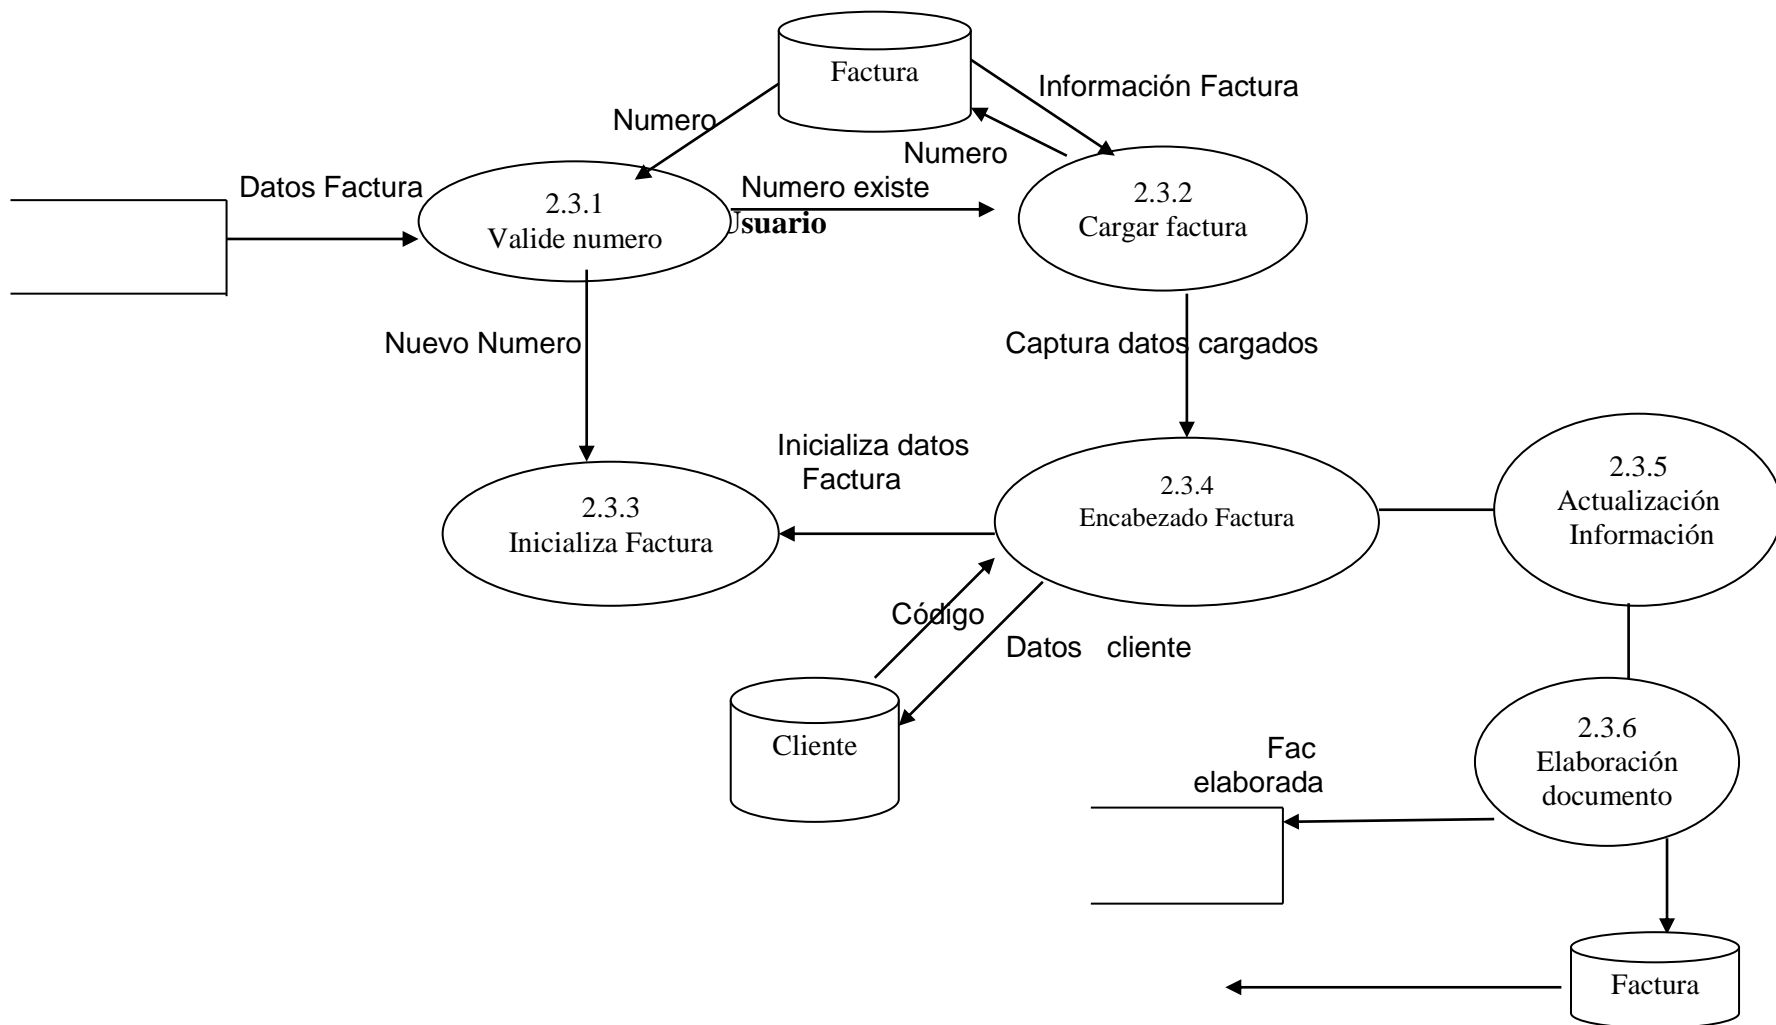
Factura

Información Factura

Numero

Numero

Datos Factura

2.3.1
Valide numero

Numero existe

Usuario

2.3.2
Cargar factura

Nuevo Numero

Captura datos cargados

Inicializa datos Factura

2.3.3
Inicializa Factura

2.3.4
Encabezado Factura

2.3.5
Actualización Información

Código

Datos cliente

Cliente

2.3.6
Elaboración documento

Fac elaborada

Factura